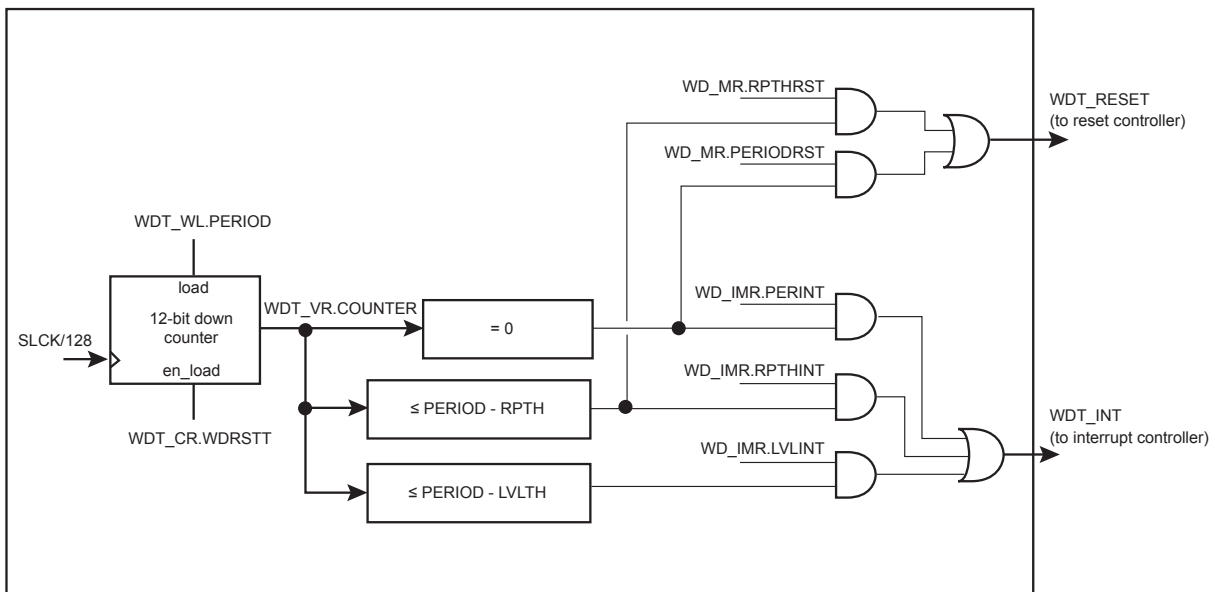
WD_MR.RPTHRST

WDT_RESET
(to reset controller)

WD_MR.PERIODRST

WDT_WL.PERIOD

load

12-bit down counter

en_load

SLCK/128

WDT_VR.COUNTER

= 0

WD_IMR.PERINT

WD_IMR.RPTHINT

≤ PERIOD - RPTH

WDT_CR.WDRSTT

WDT_INT
(to interrupt controller)

WD_IMR.LVLINT

≤ PERIOD - LVLTH